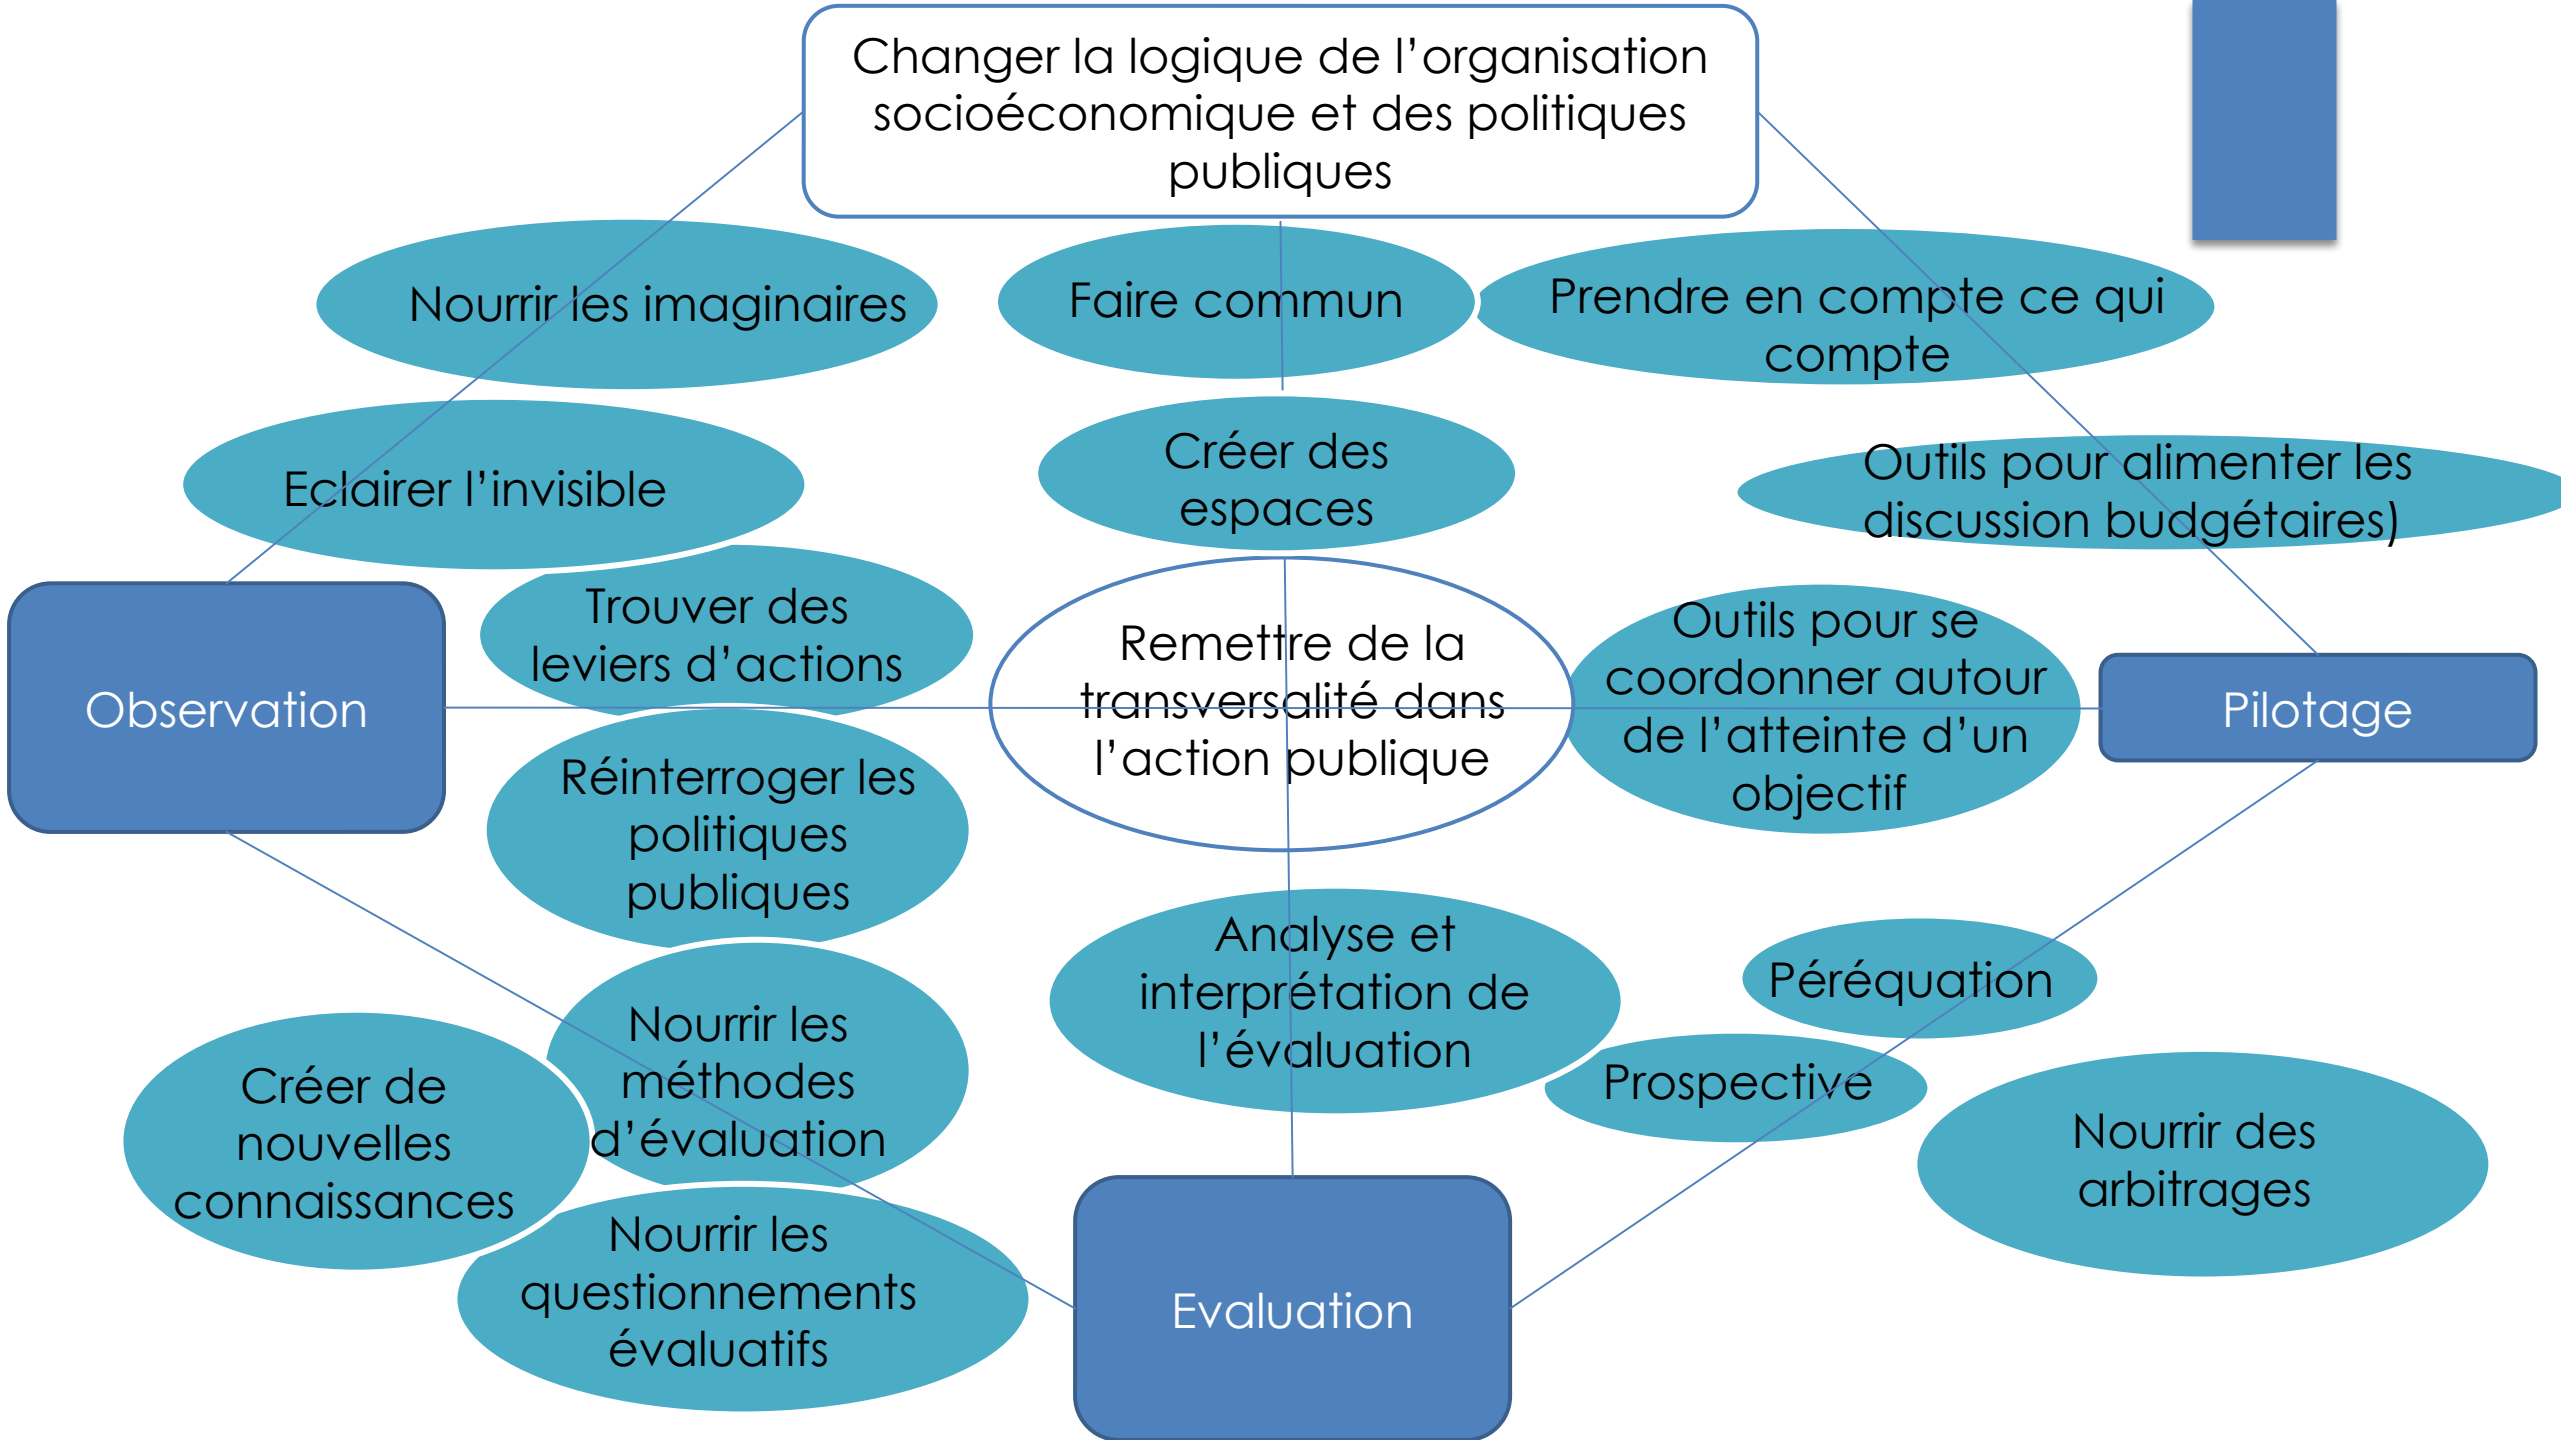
Changer la logique de l'organisation socioéconomique et des politiques publiques

Nourrir les imaginaires

Faire commun

Prendre en compte ce qui compte

Eclairer l'invisible

Créer des espaces

Outils pour alimenter les discussion budgétaires)

Trouver des leviers d'actions

Observation

Remettre de la transversalité dans l'action publique

Outils pour se coordonner autour de l'atteinte d'un objectif

Pilotage

Réinterroger les politiques publiques

Analyse et interprétation de l'évaluation

Péréquation

Nourrir les méthodes d'évaluation

Créer de nouvelles connaissances

Prospective

Nourrir des arbitrages

Nourrir les questionnements évaluatifs

Evaluation